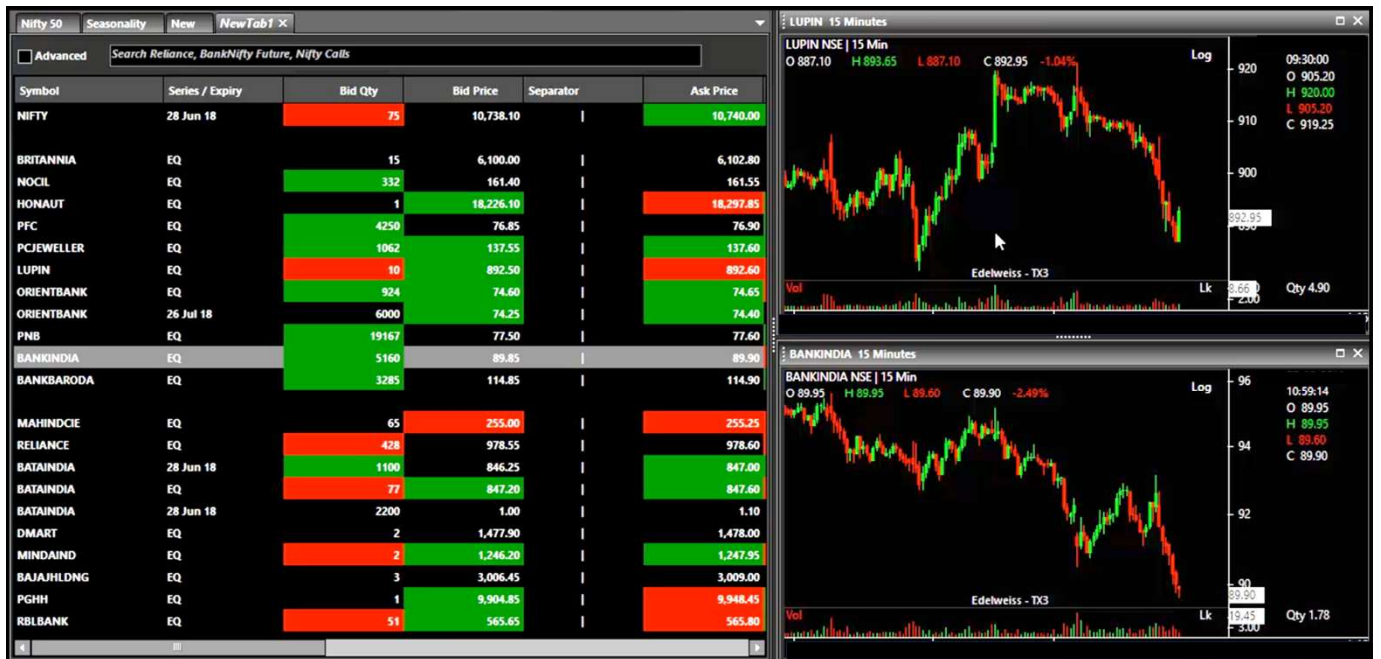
Nifty 50 | Seasonality | New | NewTab1 ×

Advanced | Search Reliance, BankNifty Future, Nifty Calls

| Symbol | Series / Expiry | Bid Qty | Bid Price | Separator | Ask Price |
|---|---|---|---|---|---|
| NIFTY | 28 Jun 18 | 75 | 10,738.10 | \| | 10,740.00 |
| | | | | | |
| BRITANNIA | EQ | 15 | 6,100.00 | \| | 6,102.80 |
| NOCIL | EQ | 332 | 161.40 | \| | 161.55 |
| HONAUT | EQ | 1 | 18,226.10 | \| | 18,297.85 |
| PFC | EQ | 4250 | 76.85 | \| | 76.90 |
| PCJEWELLER | EQ | 1062 | 137.55 | \| | 137.60 |
| LUPIN | EQ | 10 | 892.50 | \| | 892.60 |
| ORIENTBANK | EQ | 924 | 74.60 | \| | 74.65 |
| ORIENTBANK | 26 Jul 18 | 6000 | 74.25 | \| | 74.40 |
| PNB | EQ | 19167 | 77.50 | \| | 77.60 |
| BANKINDIA | EQ | 5160 | 89.85 | \| | 89.90 |
| BANKBARODA | EQ | 3285 | 114.85 | \| | 114.90 |
| | | | | | |
| MAHINDCIE | EQ | 65 | 255.00 | \| | 255.25 |
| RELIANCE | EQ | 428 | 978.55 | \| | 978.60 |
| BATAINDIA | 28 Jun 18 | 1100 | 846.25 | \| | 847.00 |
| BATAINDIA | EQ | 77 | 847.20 | \| | 847.60 |
| BATAINDIA | 28 Jun 18 | 2200 | 1.00 | \| | 1.10 |
| DMART | EQ | 2 | 1,477.90 | \| | 1,478.00 |
| MINDAIND | EQ | 2 | 1,246.20 | \| | 1,247.95 |
| BAJAJHLDNG | EQ | 3 | 3,006.45 | \| | 3,009.00 |
| PGHH | EQ | 1 | 9,904.85 | \| | 9,948.45 |
| RBLBANK | EQ | 51 | 565.65 | \| | 565.80 |

LUPIN 15 Minutes
LUPIN NSE | 15 Min
O 887.10 H 893.65 L 887.10 C 892.95 -1.04%
Log
920
910
900
892.95
Edelweiss - TX3
Vol
Lk
8.66
2.00
09:30:00
O 905.20
H 920.00
L 905.20
C 919.25
Qty 4.90

BANKINDIA 15 Minutes
BANKINDIA NSE | 15 Min
O 89.95 H 89.95 L 89.60 C 89.90 -2.49%
Log
96
94
92
90
89.90
Edelweiss - TX3
Vol
Lk
19.45
3.00
10:59:14
O 89.95
H 89.95
L 89.60
C 89.90
Qty 1.78